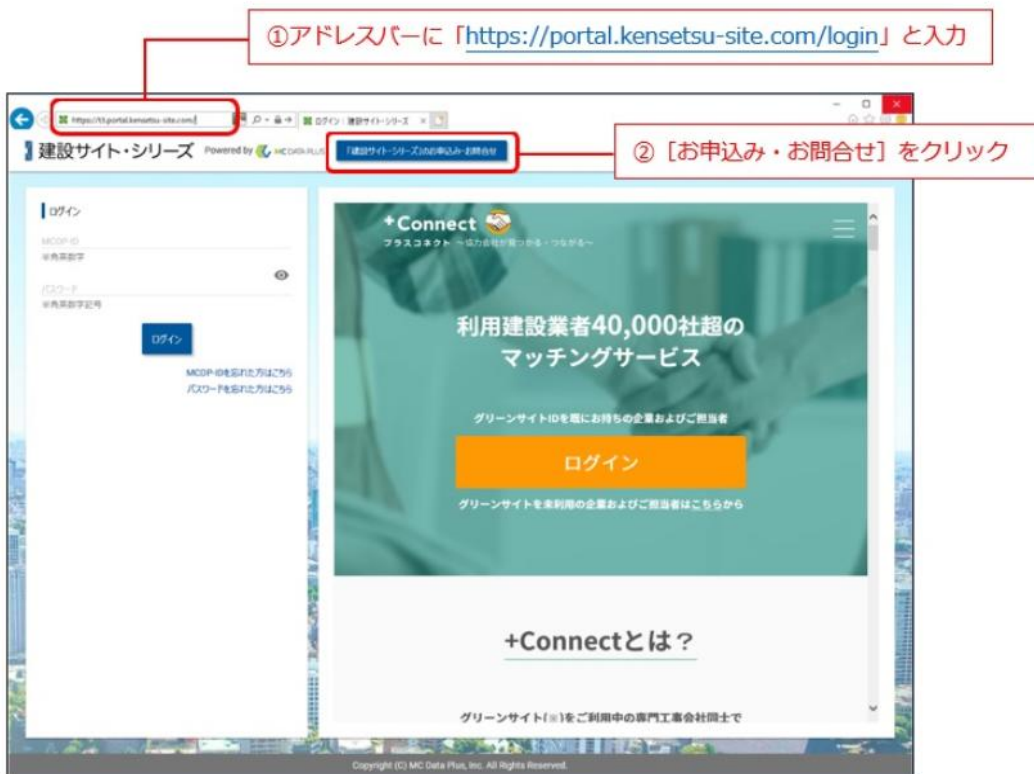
①アドレスバーに「https://portal.kensetsu-site.com/login」と入力

https://t3.portal.kensetsu-site.com/

ログイン：建設サイト・シリーズ

建設サイト・シリーズ Powered by MC DATA PLUS

「建設サイト・シリーズ」のお申込み・お問合せ

②［お申込み・お問合せ］をクリック

ログイン

MCDP-ID
※角英数字

パスワード
※角英数字記号

ログイン

MCDP-IDを忘れた方はこちら
パスワードを忘れた方はこちら

+Connect
プラスコネクト ～協力会社が見つかる・つながる～

利用建設業者40,000社超のマッチングサービス

グリーンサイトIDを既にお持ちの企業およびご担当者

ログイン

グリーンサイトを未利用の企業およびご担当者はこちらから

+Connectとは？

グリーンサイト(※)をご利用中の専門工事会社同士で

Copyright (C) MC Data Plus, Inc. All Rights Reserved.